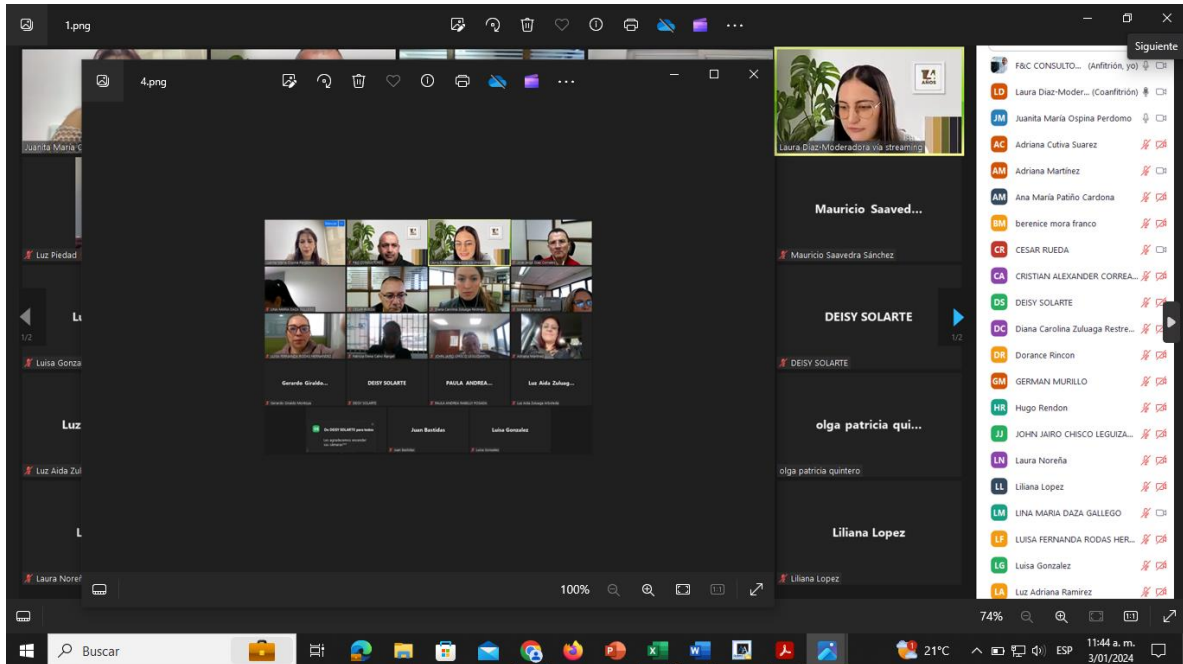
1.png

Siguiente

4.png

Juanita María O

Luz Piedad

Lu

1/2

Luisa Gonza

Luz

Luz Aida Zul

L

Laura Noreñ

Gerardo Giraldo...

DEISY SOLARTE

PAULA ANDREA...

Luz Aida Zuluag...

Juan Bastidas

Luisa Gonzalez

100%

Laura Diaz-Moderadora vía streaming

Mauricio Saaved...

Mauricio Saavedra Sánchez

DEISY SOLARTE

1/2

DEISY SOLARTE

olga patricia qui...

olga patricia quintero

Liliana Lopez

Liliana Lopez

F&C CONSULTO... (Anfitrión, yo)

LD Laura Diaz-Moder... (Coanfitrión)

JM Juanita María Ospina Perdomo

AC Adriana Cutiva Suarez

AM Adriana Martinez

AM Ana María Patiño Cardona

BM berenice mora franco

CR CESAR RUEDA

CA CRISTIAN ALEXANDER CORREA...

DS DEISY SOLARTE

DC Diana Carolina Zuluaga Restre...

DR Dorance Rincon

GM GERMAN MURILLO

HR Hugo Rendon

JJ JOHN JAIRO CHISCO LEGUIZA...

LN Laura Noreña

LL Liliana Lopez

LM LINA MARIA DAZA GALLEGO

LF LUISA FERNANDA RODAS HER...

LG Luisa Gonzalez

LA Luz Adriana Ramirez

74%

Buscar

21°C

ESP

11:44 a. m.
3/01/2024